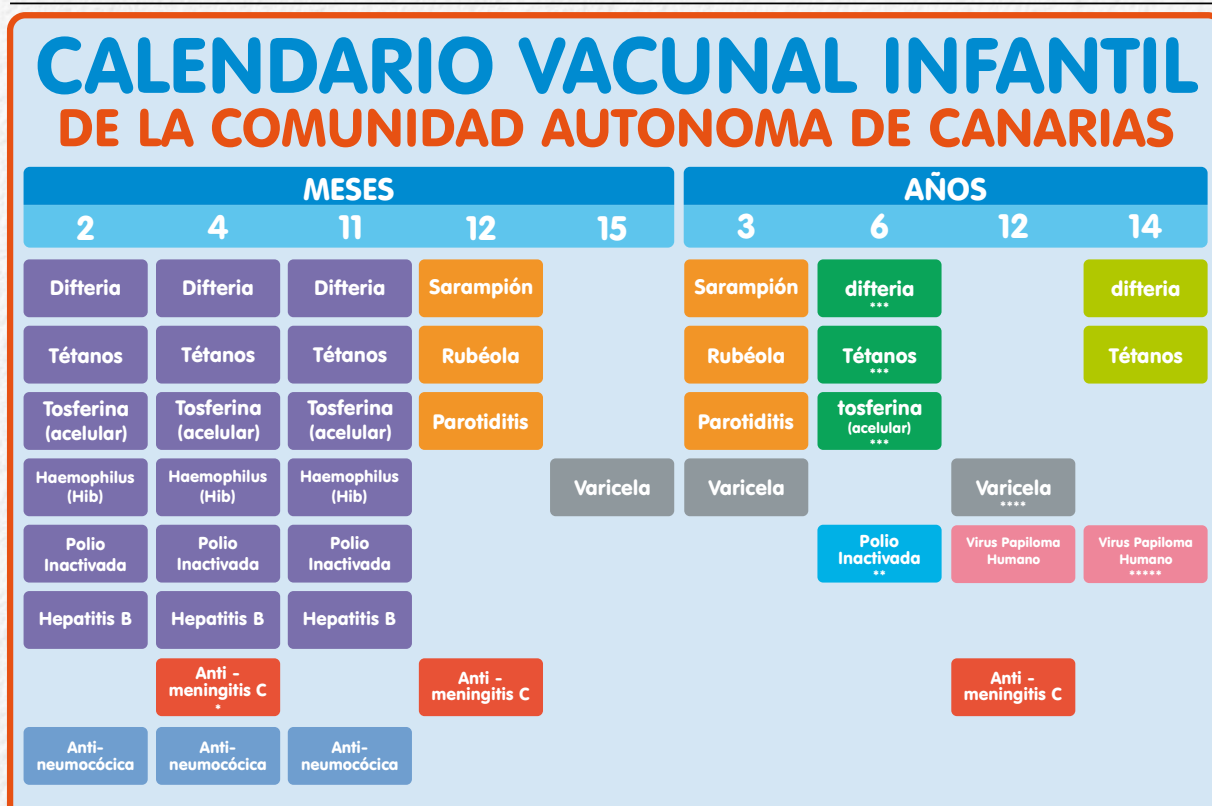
CALENDARIO VACUNAL INFANTIL
DE LA COMUNIDAD AUTONOMA DE CANARIAS

| MESES | | | | | AÑOS | | | |
|---|---|---|---|---|---|---|---|---|
| 2 | 4 | 11 | 12 | 15 | 3 | 6 | 12 | 14 |
| Difteria | Difteria | Difteria | Sarampión | | Sarampión | difteria *** | | difteria |
| Tétanos | Tétanos | Tétanos | Rubéola | | Rubéola | Tétanos *** | | Tétanos |
| Tosferina (acelular) | Tosferina (acelular) | Tosferina (acelular) | Parotiditis | | Parotiditis | tosferina (acelular) *** | | |
| Haemophilus (Hib) | Haemophilus (Hib) | Haemophilus (Hib) | | Varicela | Varicela | | Varicela **** | |
| Polio Inactivada | Polio Inactivada | Polio Inactivada | | | | Polio Inactivada ** | Virus Papiloma Humano | Virus Papiloma Humano ***** |
| Hepatitis B | Hepatitis B | Hepatitis B | | | | | | |
| | Anti - meningitis C * | | Anti - meningitis C | | | | Anti - meningitis C | |
| Anti-neumocócica | Anti-neumocócica | Anti-neumocócica | | | | | | |